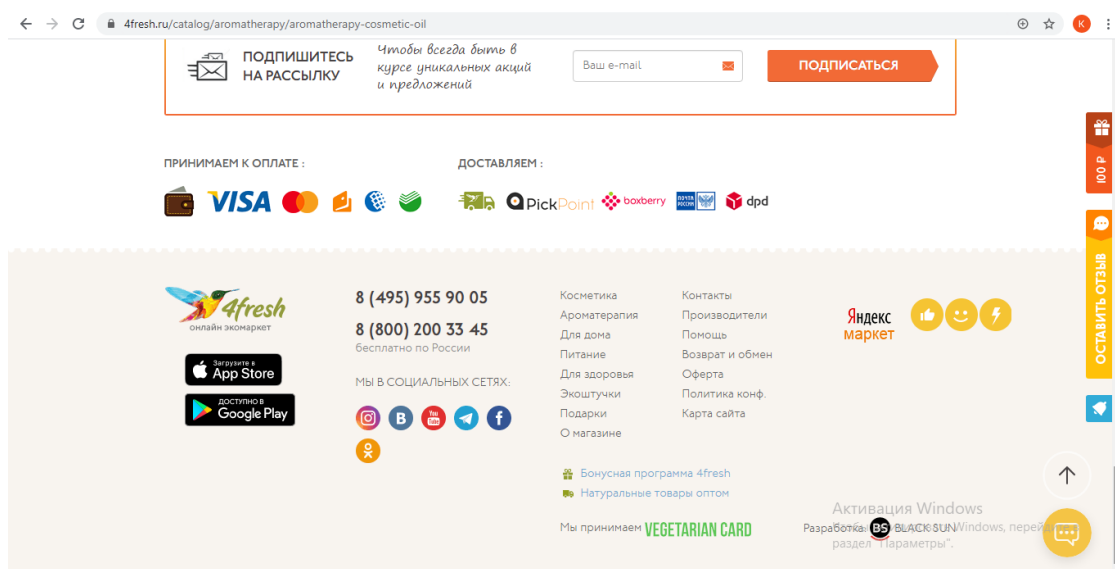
4fresh.ru/catalog/aromatherapy/aromatherapy-cosmetic-oil

ПОДПИШИТЕСЬ НА РАССЫЛКУ

Чтобы всегда быть в курсе уникальных акций и предложений

Ваш e-mail

ПОДПИСАТЬСЯ

100 Р

ПРИНИМАЕМ К ОПЛАТЕ :

VISA

ДОСТАВЛЯЕМ :

PickPoint

boxberry

ПОЧТА РОССИИ

dpd

4fresh
онлайн экомаркет

Загрузите в
App Store

ДОСТУПНО В
Google Play

8 (495) 955 90 05

8 (800) 200 33 45
бесплатно по России

МЫ В СОЦИАЛЬНЫХ СЕТЯХ:

Косметика
Ароматерапия
Для дома
Питание
Для здоровья
Экоштучки
Подарки
О магазине

Контакты
Производители
Помощь
Возврат и обмен
Оферта
Политика конф.
Карта сайта

Яндекс
маркет

ОСТАВИТЬ ОТЗЫВ

Бонусная программа 4fresh
Натуральные товары оптом

Мы принимаем VEGETARIAN CARD

Разработка BS BLACK SUN

Активация Windows
Чтобы активировать Windows, перейдите в раздел "Параметры".